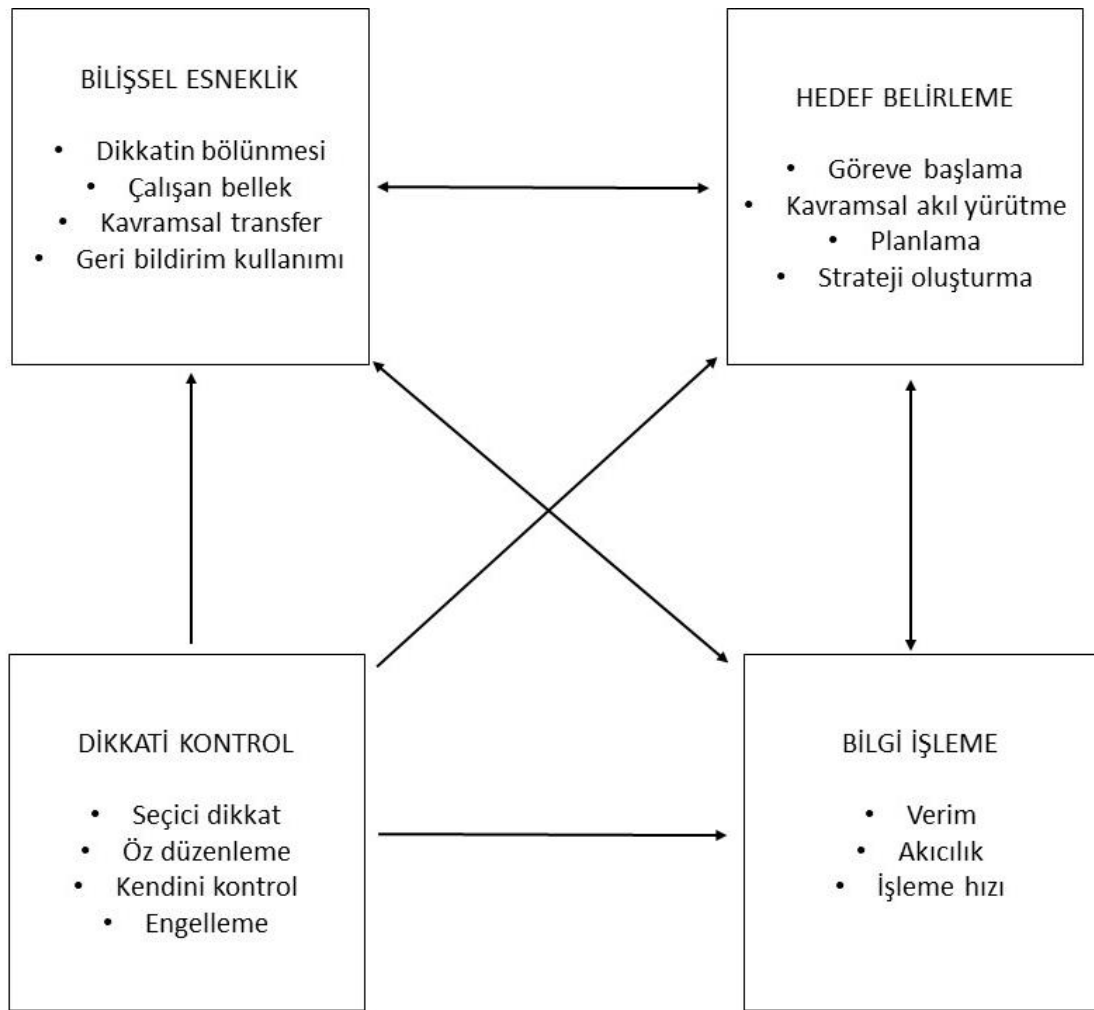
BİLİŞSEL ESNEKLİK

- Dikkatin bölünmesi
- Çalışan bellek
- Kavramsal transfer
- Geri bildirim kullanımı

HEDEF BELİRLEME

- Göreve başlama
- Kavramsal akıl yürütme
- Planlama
- Strateji oluşturma

DİKKATİ KONTROL

- Seçici dikkat
- Öz düzenleme
- Kendini kontrol
- Engelleme

BİLGİ İŞLEME

- Verim
- Akıcılık
- İşleme hızı